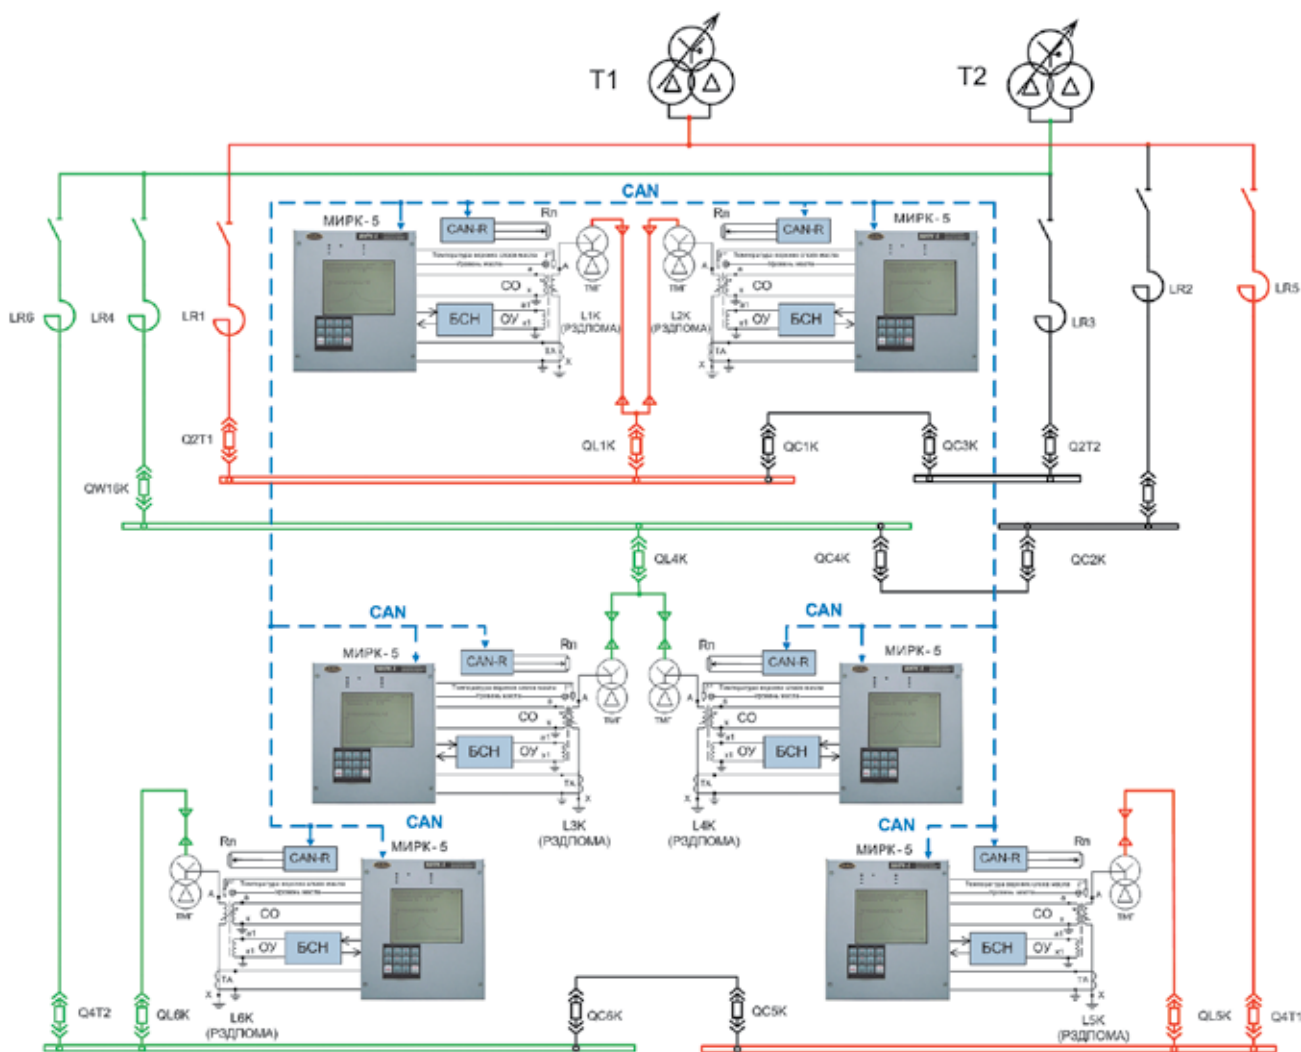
T1
T2
CAN
МИРК-5
CAN-R
Rп
Rп
CAN-R
МИРК-5
Температура верхних слоев масла
Уровень масла
CO
БСН
ОУ
L1K (РЗДПОМА)
L2K (РЗДПОМА)
ТМГ
ТМГ
CO
ОУ
БСН
LR6
LR4
LR1
LR3
LR2
LR5
Q2T1
QL1K
QC1K
QC3K
Q2T2
QW16K
QL4K
QC4K
QC2K
CAN
CAN
МИРК-5
CAN-R
Rп
Rп
CAN-R
МИРК-5
CO
БСН
ОУ
CO
ОУ
БСН
ТМГ
ТМГ
L3K (РЗДПОМА)
L4K (РЗДПОМА)
CAN
CAN
Rп
CAN-R
МИРК-5
МИРК-5
CAN-R
Rп
ТМГ
CO
ОУ
БСН
CO
БСН
ОУ
ТМГ
Q4T2
QL6K
L6K (РЗДПОМА)
QC6K
QC5K
L5K (РЗДПОМА)
QL5K
Q4T1